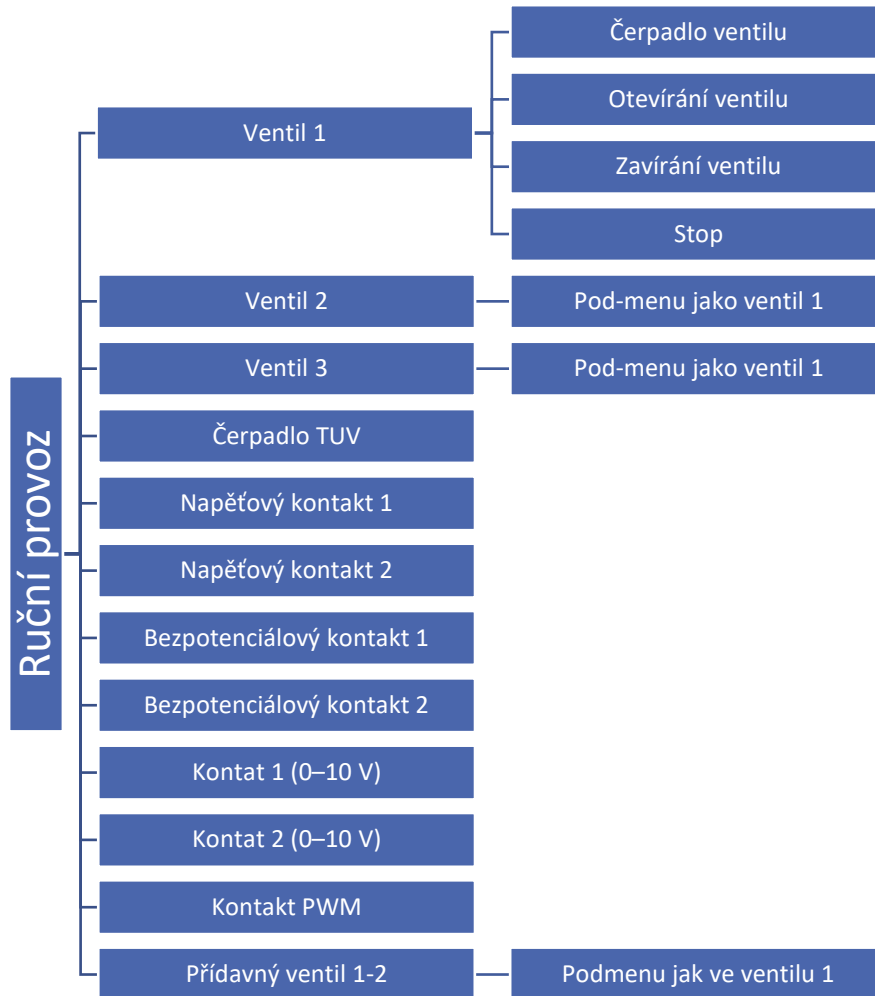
Ruční provoz

Ventil 1
Čerpadlo ventilu
Otevírání ventilu
Zavírání ventilu
Stop

Ventil 2
Pod-menu jako ventil 1

Ventil 3
Pod-menu jako ventil 1

Čerpadlo TUV

Napěťový kontakt 1

Napěťový kontakt 2

Bezpotenciálový kontakt 1

Bezpotenciálový kontakt 2

Kontat 1 (0–10 V)

Kontat 2 (0–10 V)

Kontakt PWM

Přídavný ventil 1-2
Podmenu jak ve ventilu 1